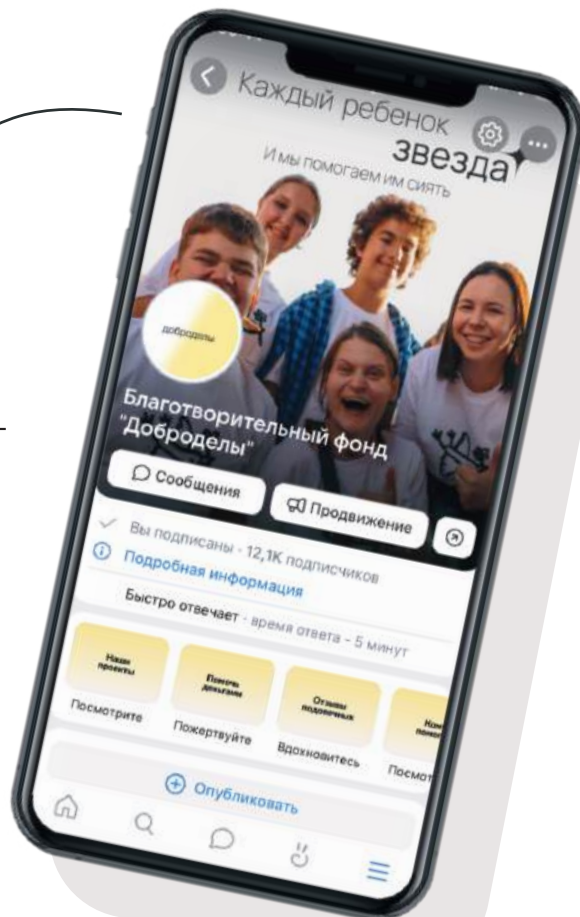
Каждый ребенок звезда

И мы помогаем им сиять

добродеы

Благотворительный фонд "Доброделы"

Сообщения

Продвижение

Вы подписаны · 12,1К подписчиков

Подробная информация

Быстро отвечает · время ответа - 5 минут

Наши проекты

Посмотрите

Помочь деньгами

Пожертвуйте

Отзывы подопечных

Вдохновитесь

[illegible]

Посмо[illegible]

Опубликовать